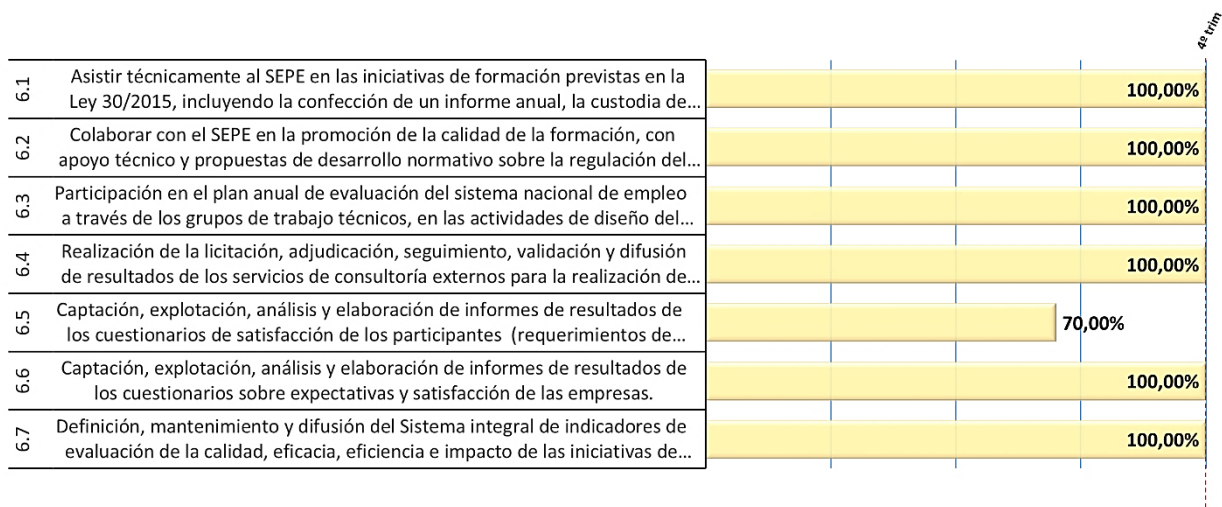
4º trim

| | | |
|---|---|---|
| 6.1 | Asistir técnicamente al SEPE en las iniciativas de formación previstas en la Ley 30/2015, incluyendo la confección de un informe anual, la custodia de… | 100,00% |
| 6.2 | Colaborar con el SEPE en la promoción de la calidad de la formación, con apoyo técnico y propuestas de desarrollo normativo sobre la regulación del… | 100,00% |
| 6.3 | Participación en el plan anual de evaluación del sistema nacional de empleo a través de los grupos de trabajo técnicos, en las actividades de diseño del… | 100,00% |
| 6.4 | Realización de la licitación, adjudicación, seguimiento, validación y difusión de resultados de los servicios de consultoría externos para la realización de… | 100,00% |
| 6.5 | Captación, explotación, análisis y elaboración de informes de resultados de los cuestionarios de satisfacción de los participantes (requerimientos de… | 70,00% |
| 6.6 | Captación, explotación, análisis y elaboración de informes de resultados de los cuestionarios sobre expectativas y satisfacción de las empresas. | 100,00% |
| 6.7 | Definición, mantenimiento y difusión del Sistema integral de indicadores de evaluación de la calidad, eficacia, eficiencia e impacto de las iniciativas de… | 100,00% |